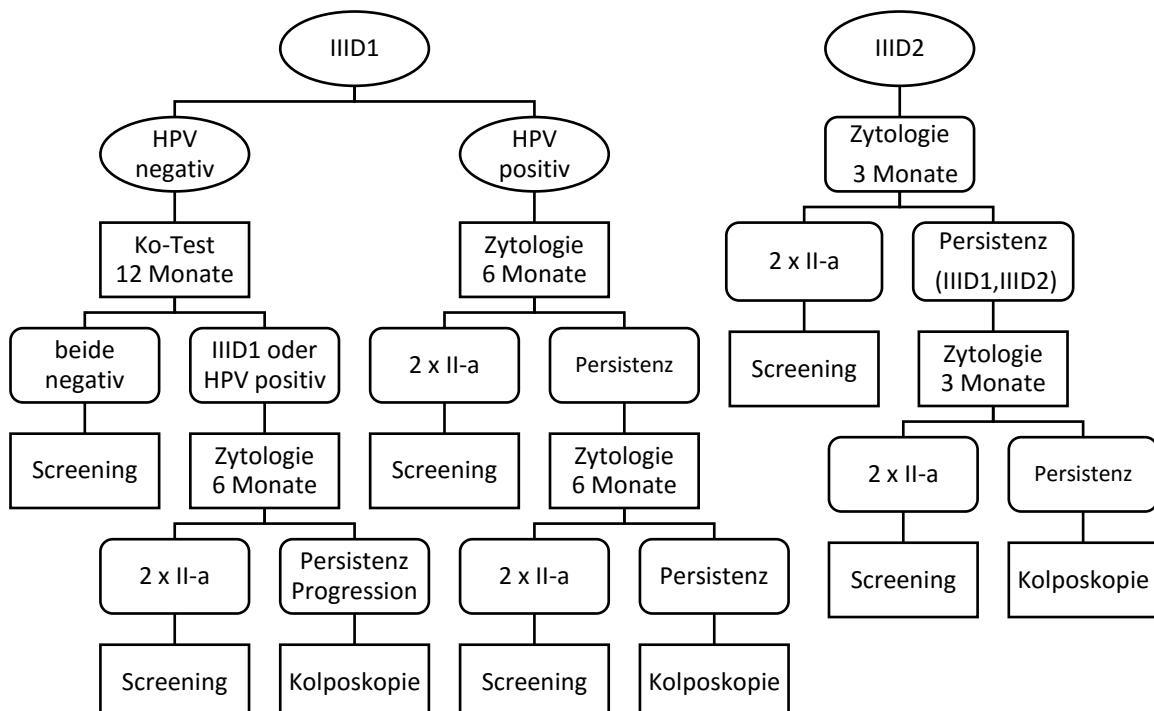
IIID1

HPV negativ

Ko-Test 12 Monate

beide negativ

Screening

IIID1 oder HPV positiv

Zytologie 6 Monate

2 x II-a

Screening

Persistenz Progression

Kolposkopie

HPV positiv

Zytologie 6 Monate

2 x II-a

Screening

Persistenz

Zytologie 6 Monate

2 x II-a

Screening

Persistenz

Kolposkopie

IIID2

Zytologie 3 Monate

2 x II-a

Screening

Persistenz (IIID1,IIID2)

Zytologie 3 Monate

2 x II-a

Screening

Persistenz

Kolposkopie